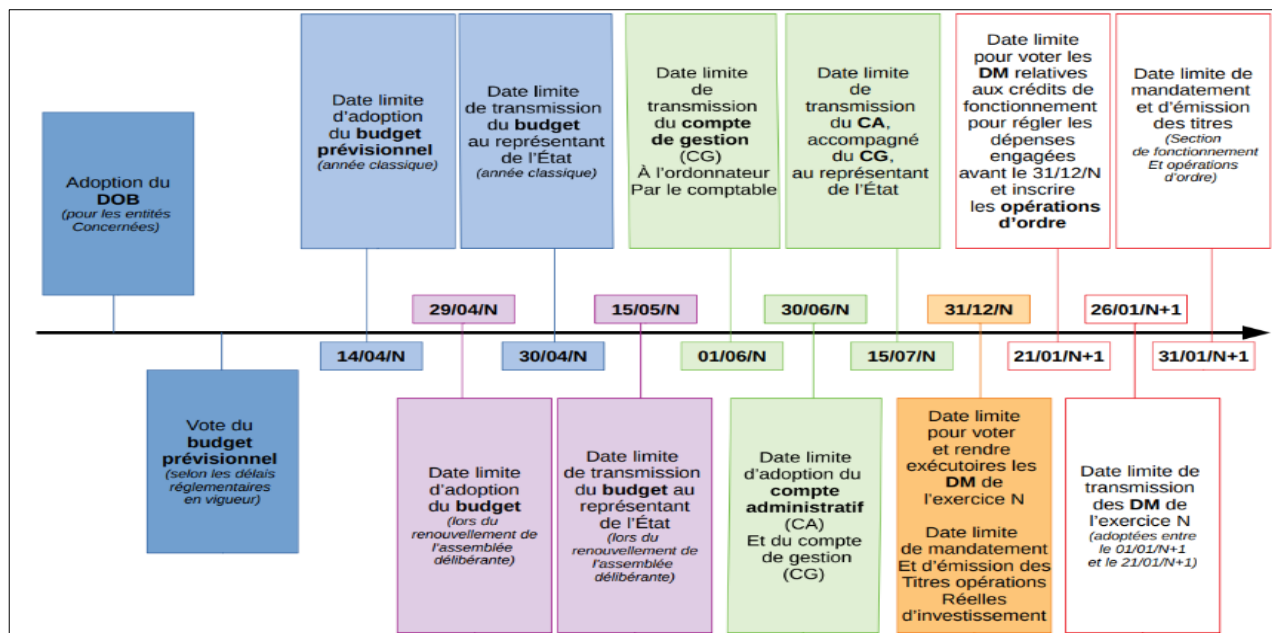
Adoption du **DOB**
(pour les entités Concernées)

Vote du **budget prévisionnel**
(selon les délais réglementaires en vigueur)

Date limite d'adoption du **budget prévisionnel**
(année classique)

14/04/N

29/04/N

Date limite d'adoption du **budget**
(lors du renouvellement de l'assemblée délibérante)

Date limite de transmission du **budget** au représentant de l'État
(année classique)

30/04/N

15/05/N

Date limite de transmission du **budget** au représentant de l'État
(lors du renouvellement de l'assemblée délibérante)

Date limite de transmission du **compte de gestion** (CG)
À l'ordonnateur Par le comptable

01/06/N

30/06/N

Date limite d'adoption du **compte administratif** (CA)
Et du compte de gestion (CG)

Date limite de transmission du **CA**, accompagné du **CG**, au représentant de l'État

15/07/N

31/12/N

Date limite pour voter et rendre exécutoires les **DM** de l'exercice N

Date limite de mandatement Et d'émission des Titres opérations Réelles d'investissement

Date limite pour voter les **DM** relatives aux crédits de fonctionnement pour régler les dépenses engagées avant le 31/12/N et inscrire les **opérations d'ordre**

21/01/N+1

26/01/N+1

Date limite de transmission des **DM** de l'exercice N
(adoptées entre le 01/01/N+1 et le 21/01/N+1)

Date limite de mandatement et d'émission des titres
(Section de fonctionnement Et opérations d'ordre)

31/01/N+1